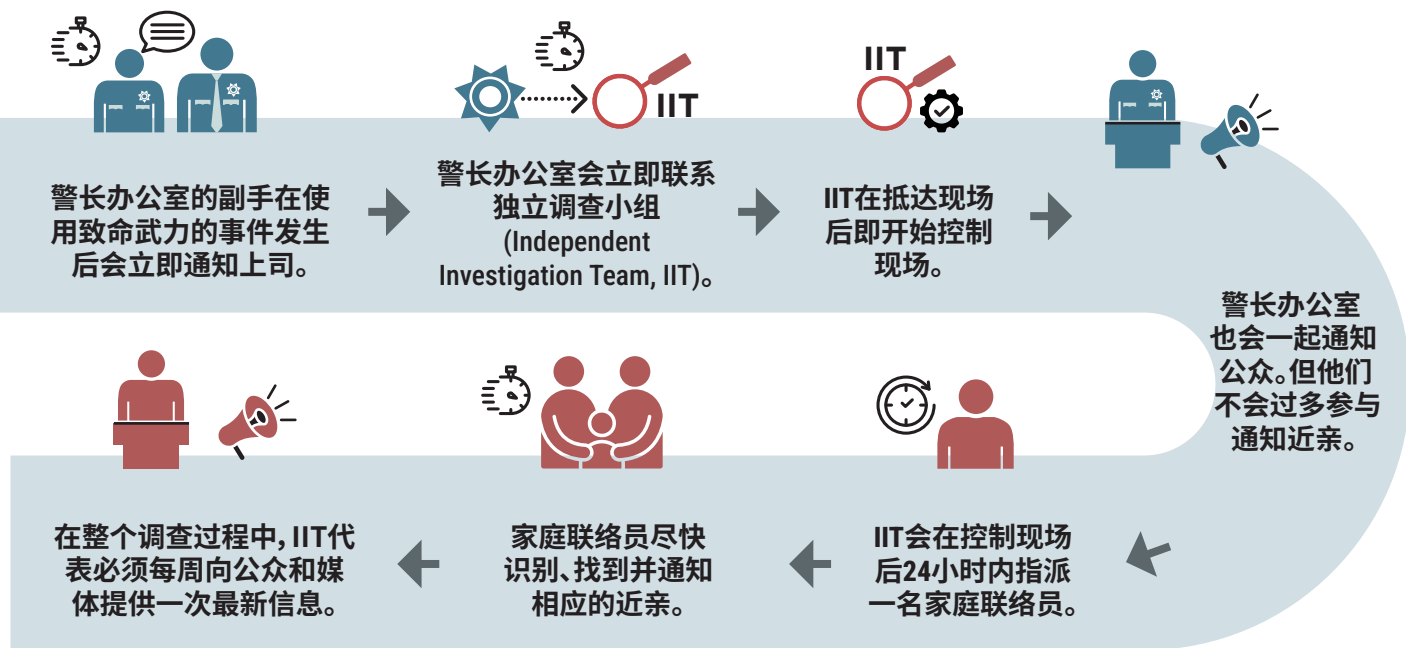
IIT

IIT

警长办公室的副手在使用致命武力的事件发生后会立即通知上司。

警长办公室会立即联系独立调查小组 (Independent Investigation Team, IIT)。

IIT在抵达现场后即开始控制现场。

警长办公室也会一起通知公众。但他们不会过多参与通知近亲。

IIT会在控制现场后24小时内指派一名家庭联络员。

家庭联络员尽快识别、找到并通知相应的近亲。

在整个调查过程中，IIT代表必须每周向公众和媒体提供一次最新信息。